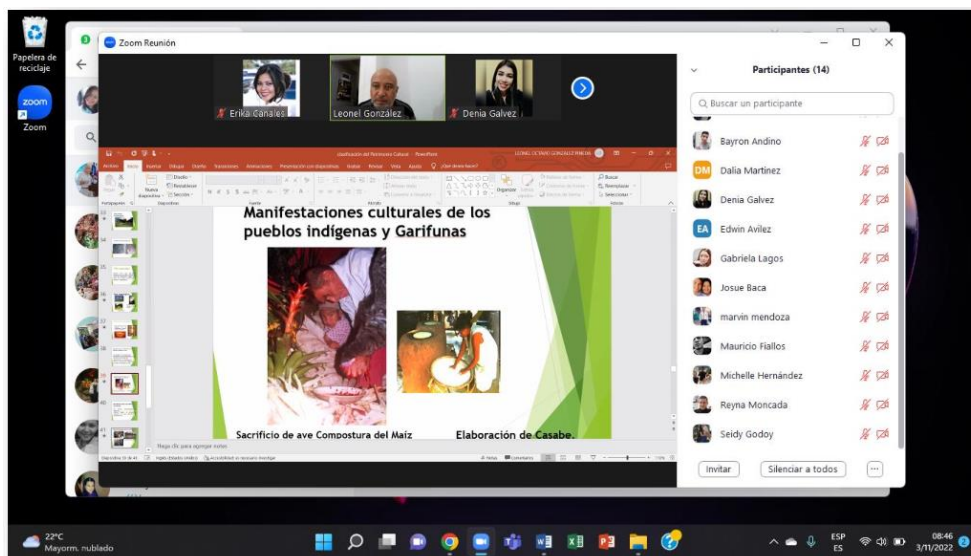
Papelera de reciclaje

Zoom

Zoom Reunión

Erika Canales

Leonel González

Denia Galvez

Participantes (14)

Buscar un participante

Bayron Andino

DM Dalia Martinez

Denia Galvez

EA Edwin Avilez

Gabriela Lagos

Josue Baca

marvin mendoza

Mauricio Fiallos

Michelle Hernández

Reyna Moncada

Seidy Godoy

Invitar

Silenciar a todos

...

Archivo Inicio Insertar Dibujar Diseño Transiciones Animaciones Presentación con diapositivas Grabar Revisar Vista Ayuda ¿Qué desea hacer?

Manifestaciones culturales de los pueblos indígenas y Garifunas

Sacrificio de ave Compostura del Maíz

Elaboración de Casabe.

Haga clic para agregar notas

22°C
Mayorm. nublado

ESP
ES

08:46
3/11/2022